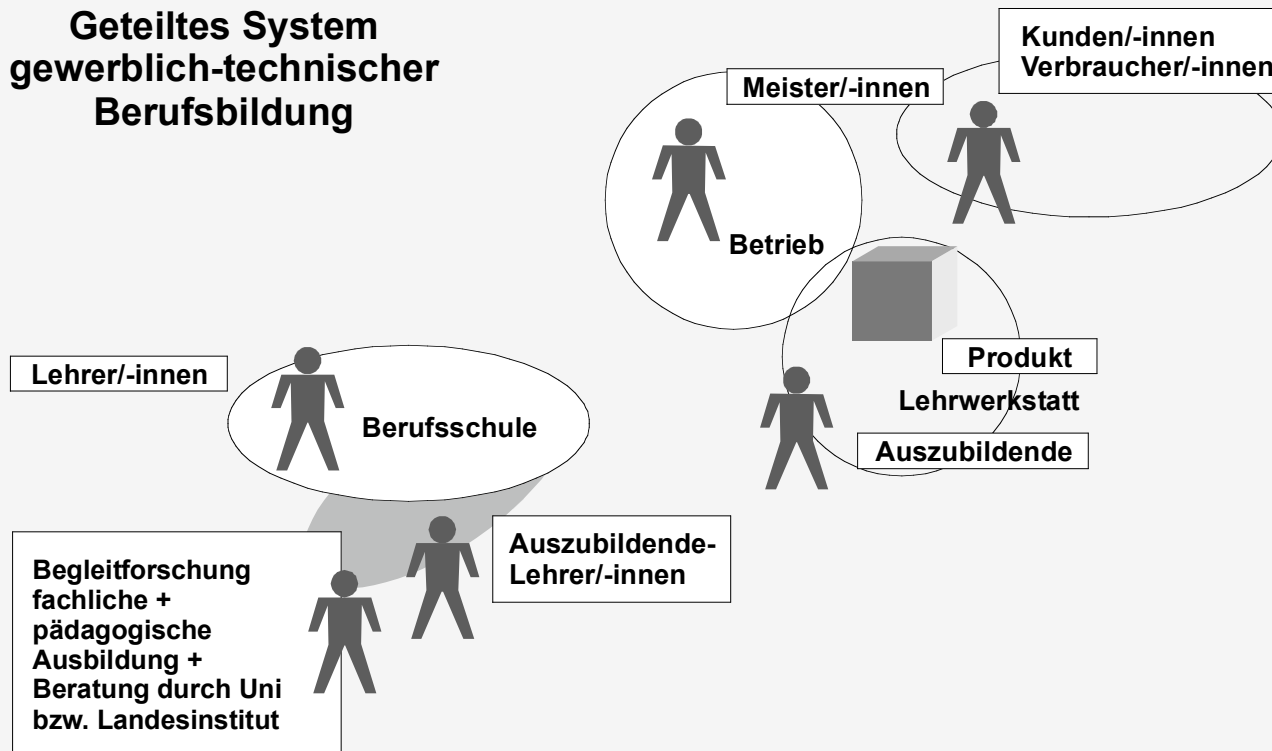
Geteiltes System gewerblich-technischer Berufsbildung

Kunden/-innen
Verbraucher/-innen

Meister/-innen

Betrieb

Produkt

Lehrwerkstatt

Auszubildende

Lehrer/-innen

Berufsschule

Auszubildende-
Lehrer/-innen

Begleitforschung
fachliche +
pädagogische
Ausbildung +
Beratung durch Uni
bzw. Landesinstitut